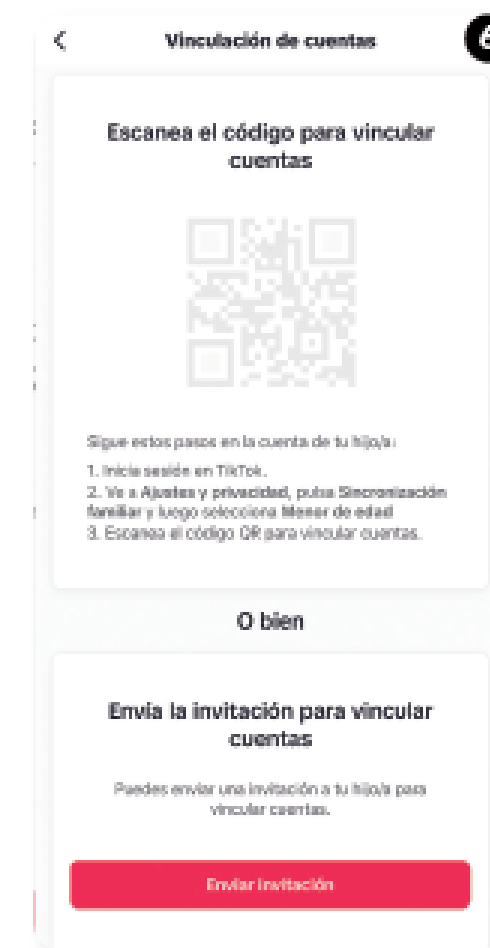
Vinculación de cuentas

Escanea el código para vincular cuentas

Sigue estos pasos en la cuenta de tu hijo/a:

1. Inicia sesión en TikTok.
2. Ve a Ajustes y privacidad, pulsa Sincronización familiar y luego selecciona Menor de edad
3. Escanea el código QR para vincular cuentas.

O bien

Envía la invitación para vincular cuentas

Puedes enviar una invitación a tu hijo/a para vincular cuentas.

Enviar invitación